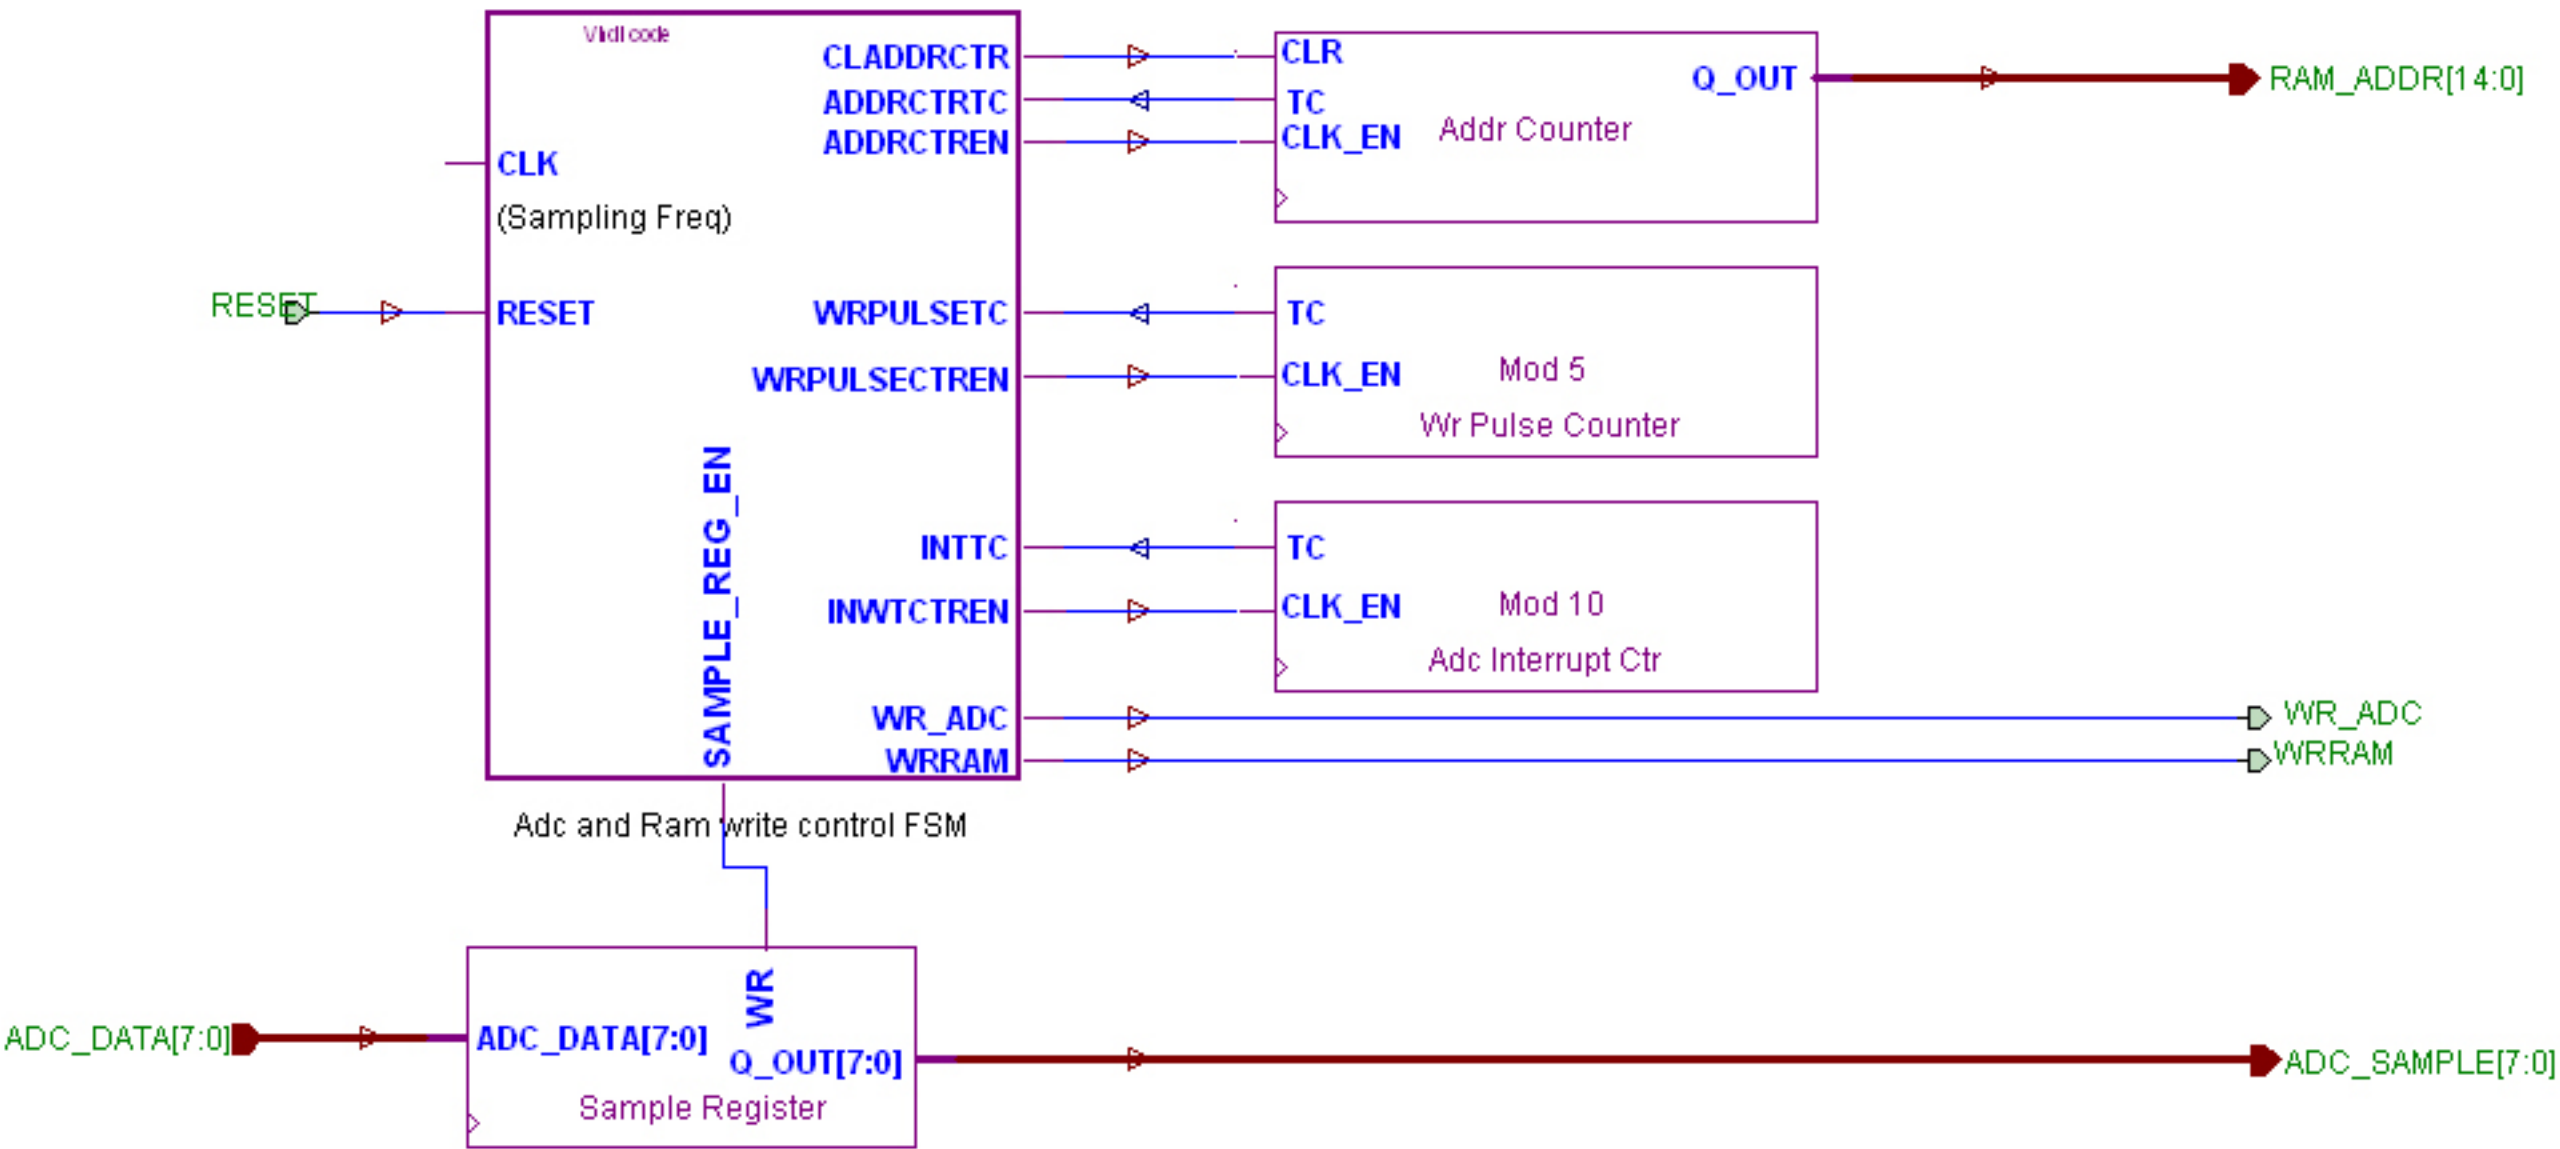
Vhdl code
CLADDRCTR
ADDRCTRTC
ADDRCTREN
CLK
(Sampling Freq)
RESET
RESET
WRPULSETC
WRPULSECTREN
SAMPLE_REG_EN
INTTC
INWTCTREN
WR_ADC
WRRAM
Adc and Ram write control FSM

CLR
TC
CLK_EN
Addr Counter
Q_OUT
RAM_ADDR[14:0]

TC
CLK_EN
Mod 5
Wr Pulse Counter

TC
CLK_EN
Mod 10
Adc Interrupt Ctr

WR_ADC
WRRAM

ADC_DATA[7:0]
ADC_DATA[7:0]
WR
Q_OUT[7:0]
Sample Register
ADC_SAMPLE[7:0]